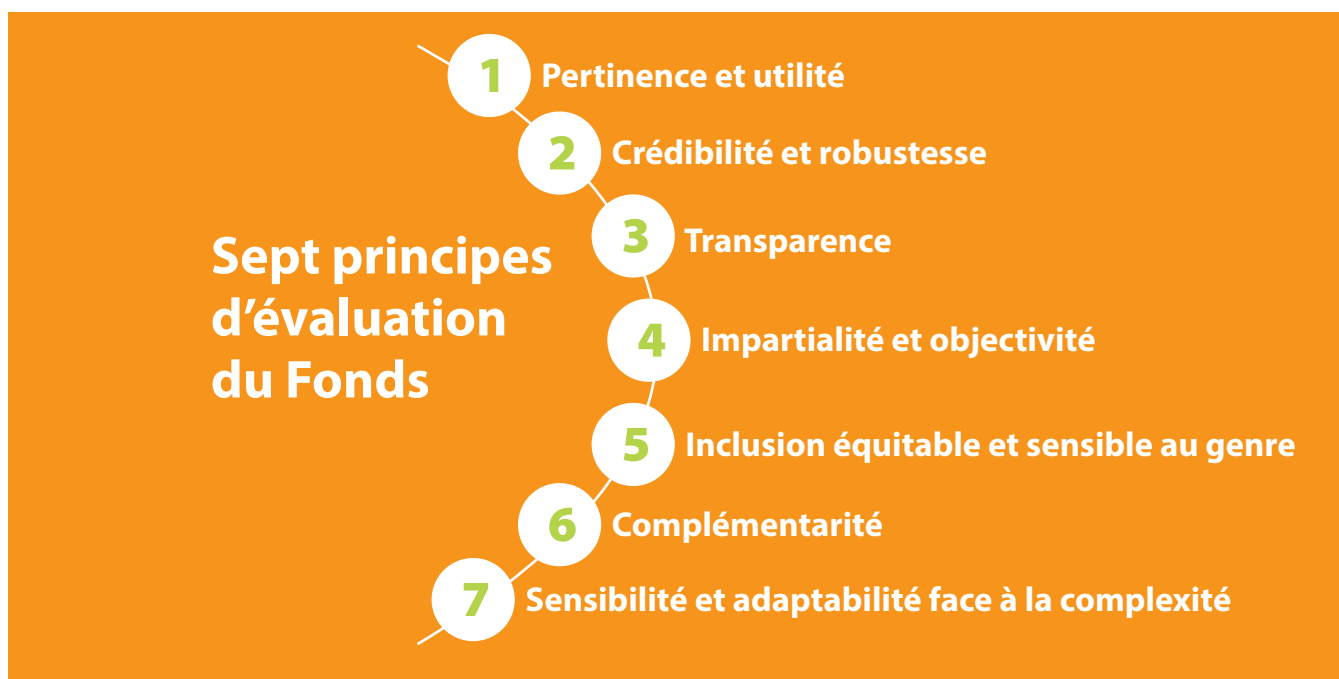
Sept principes d’évaluation du Fonds

1 Pertinence et utilité

2 Crédibilité et robustesse

3 Transparence

4 Impartialité et objectivité

5 Inclusion équitable et sensible au genre

6 Complémentarité

7 Sensibilité et adaptabilité face à la complexité